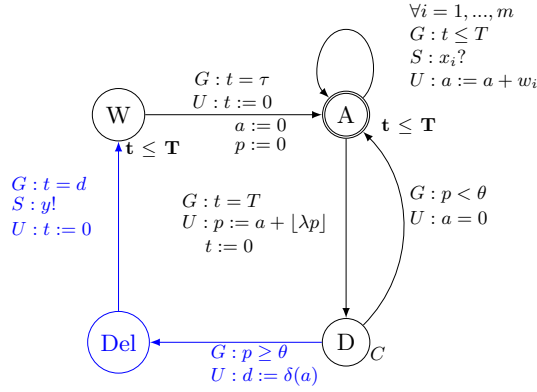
$\forall i = 1, ..., m$
$G : t \leq T$
$S : x_i?$
$U : a := a + w_i$

$G : t = \tau$
$U : t := 0$

W

A

$\mathbf{t} \leq \mathbf{T}$

$a := 0$
$p := 0$

$\mathbf{t} \leq \mathbf{T}$

$G : t = d$
$S : y!$
$U : t := 0$

$G : t = T$
$U : p := a + \lfloor \lambda p \rfloor$
$t := 0$

$G : p < \theta$
$U : a = 0$

Del

D

$C$

$G : p \geq \theta$
$U : d := \delta(a)$